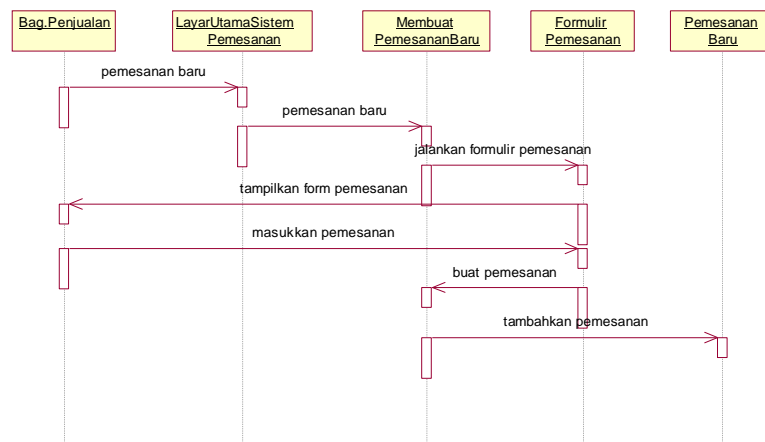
Bag.Penjualan

LayarUtamaSistem Pemesanan

Membuat PemesananBaru

Formulir Pemesanan

Pemesanan Baru

pemesanan baru

pemesanan baru

jalankan formulir pemesanan

tampilkan form pemesanan

masukkan pemesanan

buat pemesanan

tambahkan pemesanan